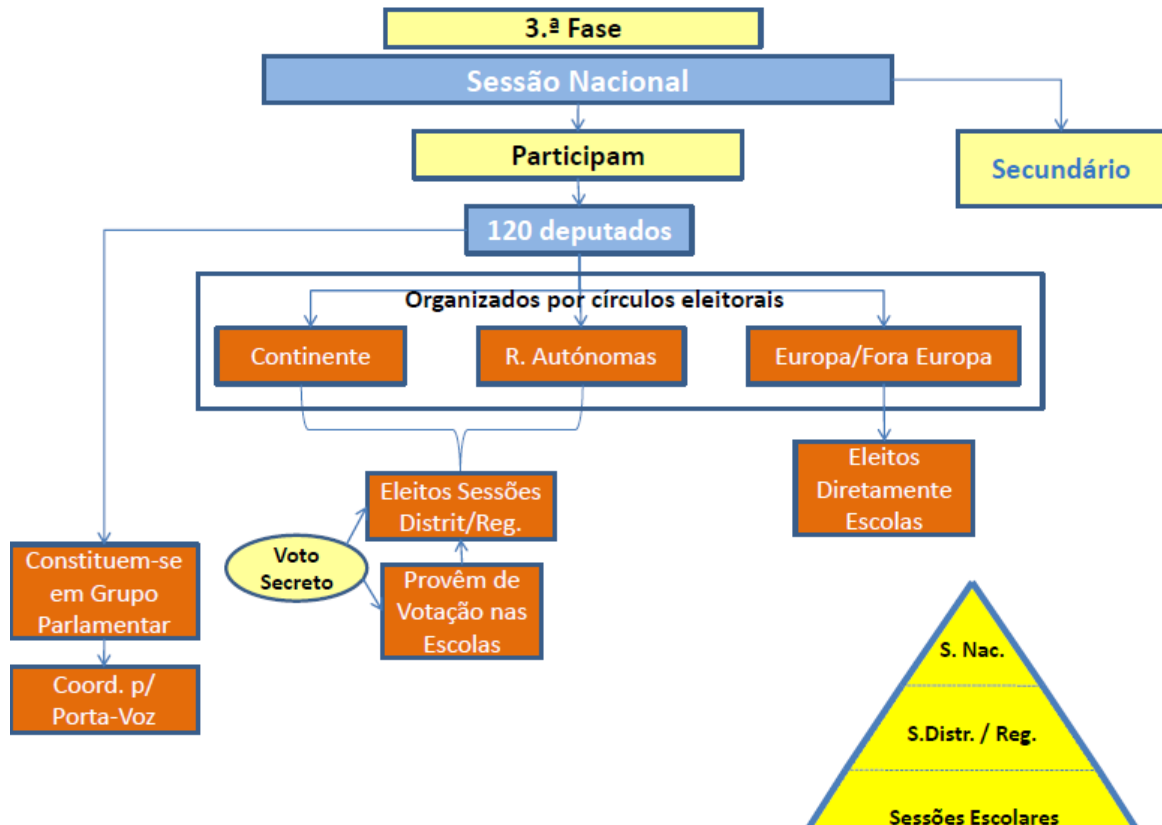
3.ª Fase

Sessão Nacional

Participam

Secundário

120 deputados

Organizados por círculos eleitorais

Continente

R. Autónomas

Europa/Fora Europa

Eleitos Diretamente Escolas

Eleitos Sessões Distrit/Reg.

Voto Secreto

Provêm de Votação nas Escolas

Constituem-se em Grupo Parlamentar

Coord. p/ Porta-Voz

S. Nac.

S.Distr. / Reg.

Sessões Escolares